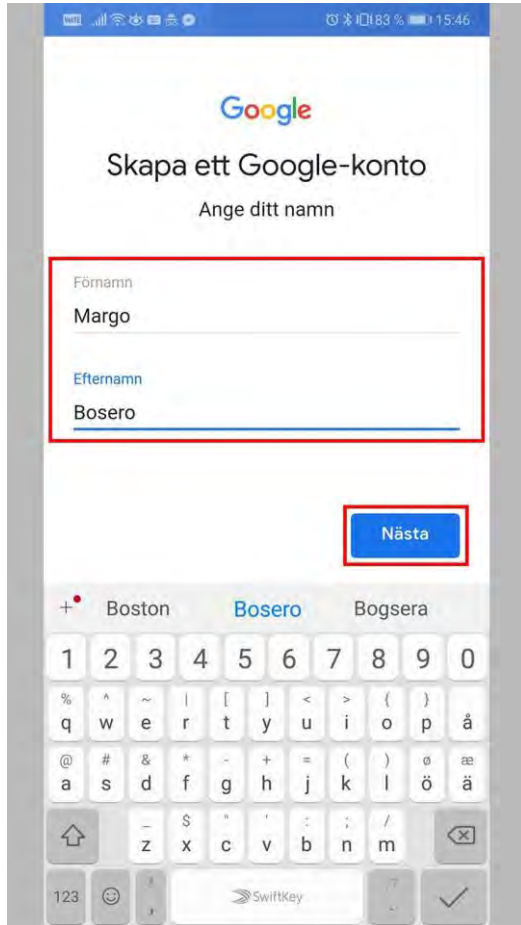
83 % 15:46

Google

Skapa ett Google-konto

Ange ditt namn

Förnamn

Margo

Efternamn

Bosero

Nästa

+ Boston Bosero Bogsera

1 2 3 4 5 6 7 8 9 0

% q ^ w ~ e | r [ t ] y < u > i { o } p å

@ a # s & d * f - g + h = j ( k ) l ø ö æ ä

_ z $ x " c ' v : b ; n / m

123 , SwiftKey ? .